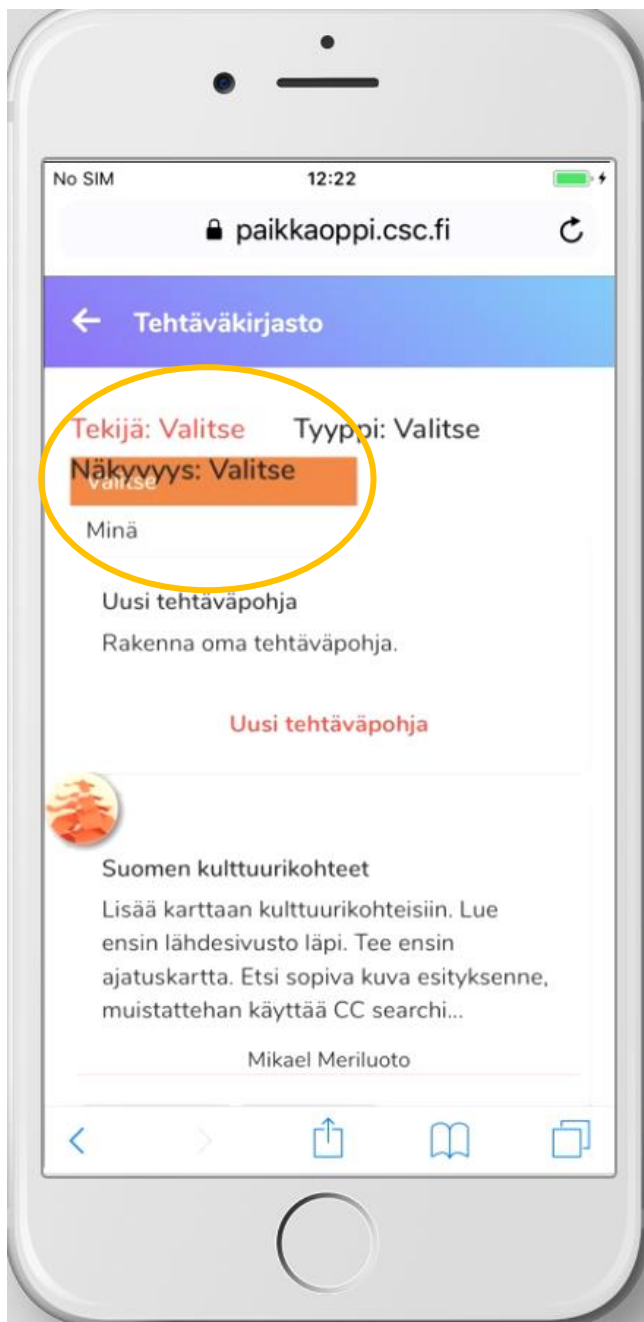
No SIM
12:22

paikkaoppi.csc.fi

Tehtäväkirjasto

Tekijä: Valitse Tyyppi: Valitse
Näkyvyys: Valitse
Valitse
Minä

Uusi tehtäväpohja
Rakenna oma tehtäväpohja.

Uusi tehtäväpohja

Suomen kulttuurikohteet
Lisää karttaan kulttuurikohteisiin. Lue ensin lähdesivusto läpi. Tee ensin ajatuskartta. Etsi sopiva kuva esityksenne, muistattehan käyttää CC searchi...

Mikael Meriluoto